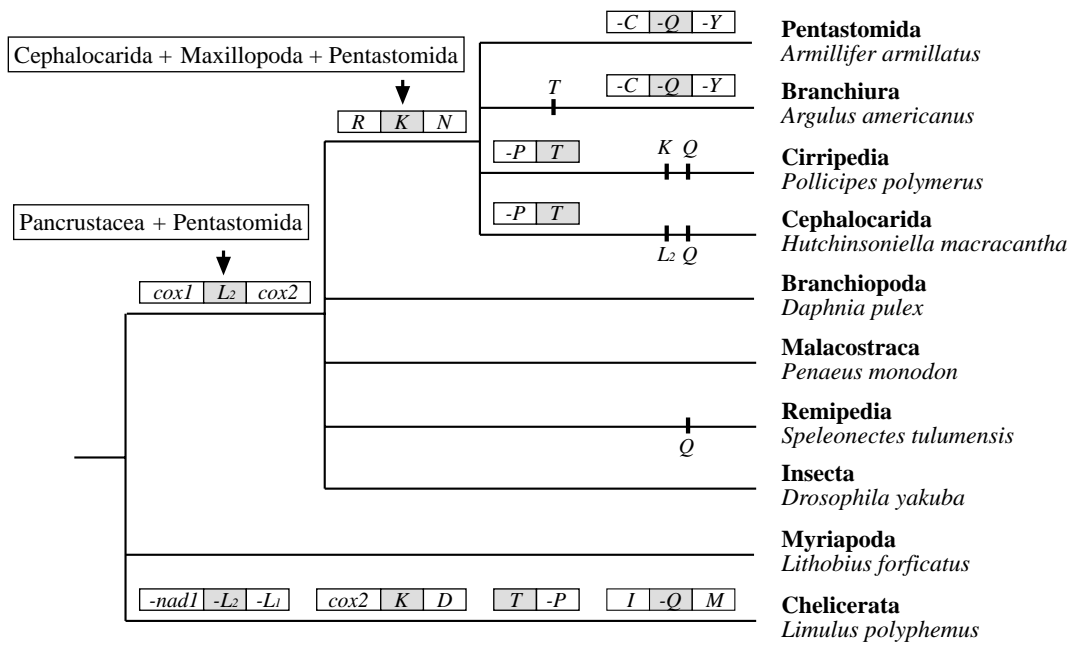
Cephalocarida + Maxillopoda + Pentastomida

-C | -Q | -Y

Pentastomida
*Armillifer armillatus*

T

-C | -Q | -Y

Branchiura
*Argulus americanus*

R | K | N

-P | T

K Q

Cirripedia
*Pollicipes polymerus*

Pancrustacea + Pentastomida

-P | T

Cephalocarida
*Hutchinsoniella macracantha*

$L_2$ Q

cox1 | $L_2$ | cox2

Branchiopoda
*Daphnia pulex*

Malacostraca
*Penaeus monodon*

Remipedia
*Speleonectes tulumensis*

Q

Insecta
*Drosophila yakuba*

Myriapoda
*Lithobius forficatus*

-nad1 | $-L_2$ | $-L_1$

cox2 | K | D

T | -P

I | -Q | M

Chelicerata
*Limulus polyphemus*